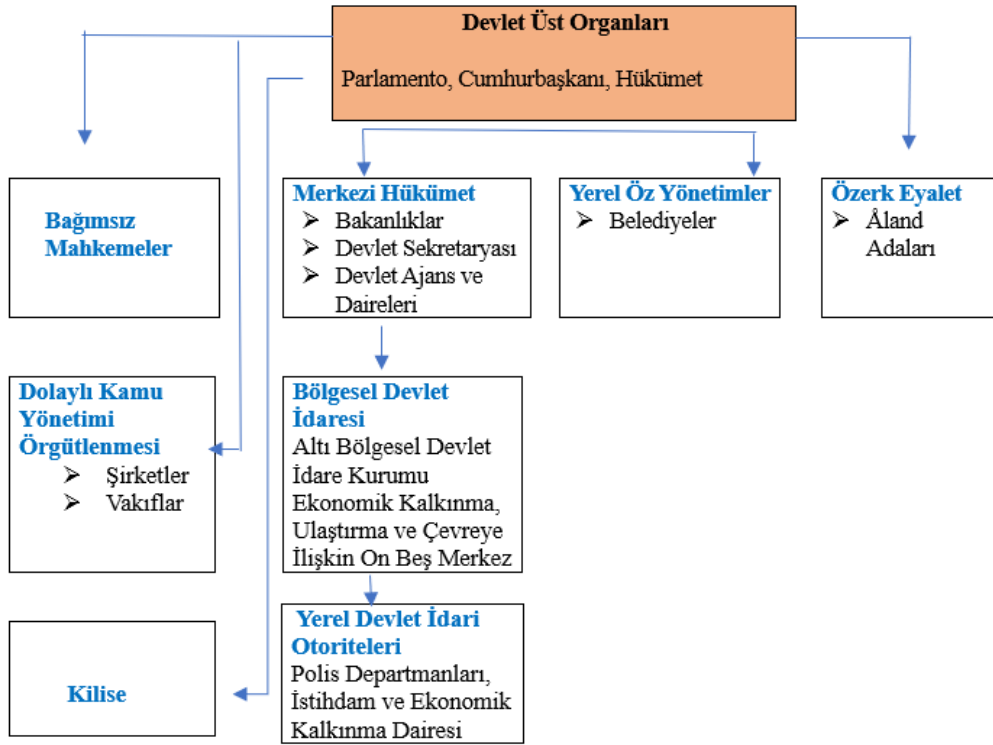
Devlet Üst Organları

Parlamento, Cumhurbaşkanı, Hükümet

Bağımsız Mahkemeler

Merkezi Hükümet
➢ Bakanlıklar
➢ Devlet Sekretaryası
➢ Devlet Ajans ve Daireleri

Yerel Öz Yönetimler
➢ Belediyeler

Özerk Eyalet
➢ Åland Adaları

Dolaylı Kamu Yönetimi Örgütlenmesi
➢ Şirketler
➢ Vakıflar

Bölgesel Devlet İdaresi
Altı Bölgesel Devlet İdare Kurumu
Ekonomik Kalkınma, Ulaştırma ve Çevreye İlişkin On Beş Merkez

Yerel Devlet İdari Otoriteleri
Polis Departmanları, İstihdam ve Ekonomik Kalkınma Dairesi

Kilise